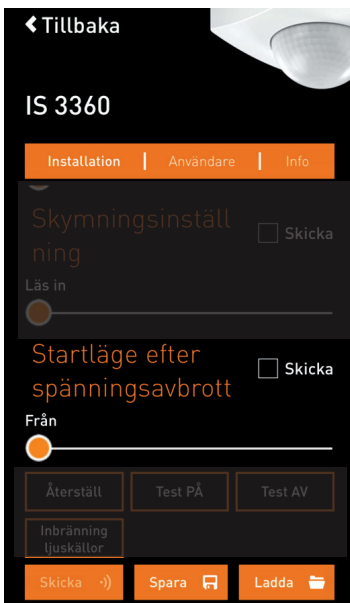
Tillbaka

IS 3360

Installation | Användare | Info

Skymningsinställning

Skicka

Läs in

Startläge efter spänningsavbrott

Skicka

Från

Återställ

Test PÅ

Test AV

Inbränning ljuskällor

Skicka

Spara

Ladda